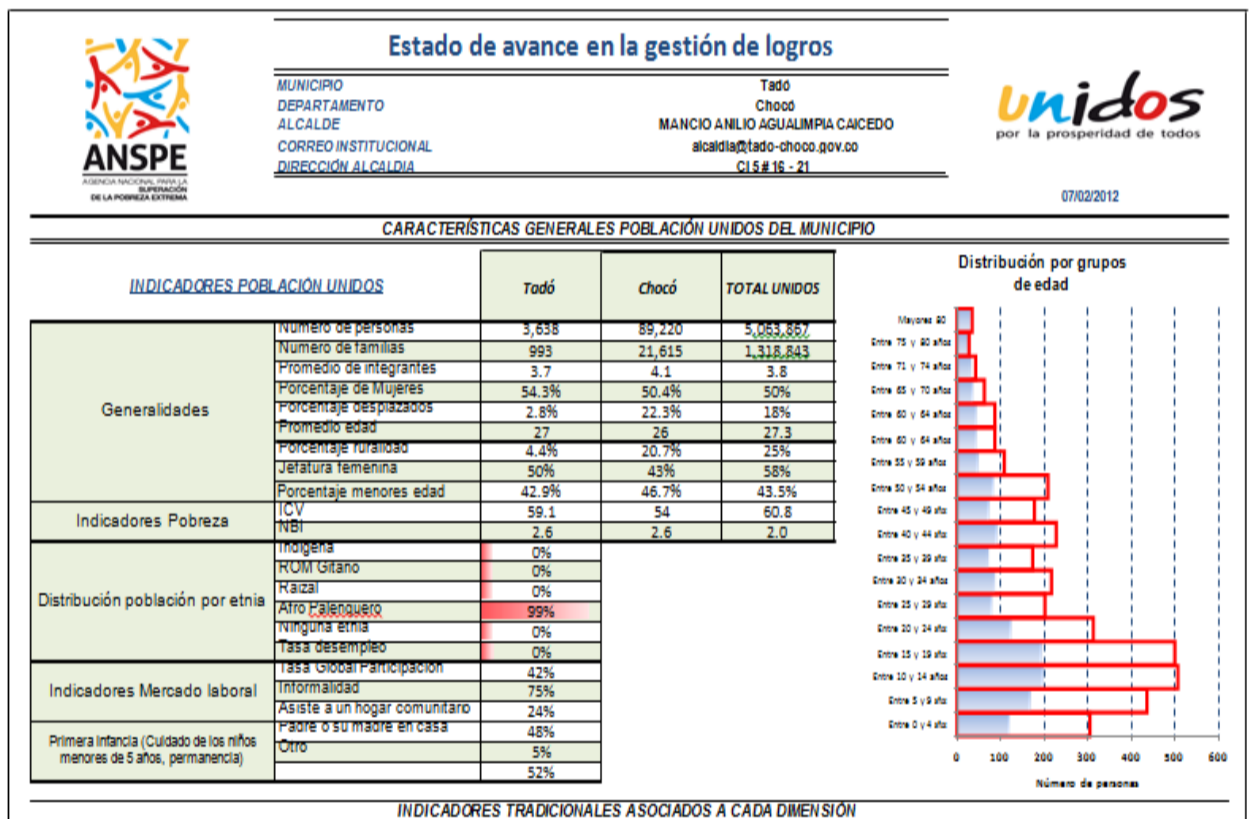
ANSPE
AGENCIA NACIONAL PARA LA SUPERACIÓN DE LA POBREZA EXTREMA

Estado de avance en la gestión de logros

| | |
|---|---|
| MUNICIPIO | Tadó |
| DEPARTAMENTO | Chocó |
| ALCALDE | MANCIO ANILIO AGUALIMPIA CAICEDO |
| CORREO INSTITUCIONAL | alcaldia@tado-choco.gov.co |
| DIRECCIÓN ALCALDIA | Cl 5 # 16 - 21 |

unidos
por la prosperidad de todos

07/02/2012

CARACTERÍSTICAS GENERALES POBLACIÓN UNIDOS DEL MUNICIPIO

| INDICADORES POBLACIÓN UNIDOS | | Tadó | Chocó | TOTAL UNIDOS |
|---|---|---|---|---|
| Generalidades | Número de personas | 3,638 | 89,220 | 5,063,857 |
| | Número de familias | 993 | 21,615 | 1,318,843 |
| | Promedio de integrantes | 3.7 | 4.1 | 3.8 |
| | Porcentaje de Mujeres | 54.3% | 50.4% | 50% |
| | Porcentaje desplazados | 2.8% | 22.3% | 18% |
| | Promedio edad | 27 | 26 | 27.3 |
| | Porcentaje ruralidad | 4.4% | 20.7% | 25% |
| | Jefatura femenina | 50% | 43% | 58% |
| | Porcentaje menores edad | 42.9% | 46.7% | 43.5% |
| Indicadores Pobreza | ICV | 59.1 | 54 | 60.8 |
| | NBI | 2.6 | 2.6 | 2.0 |
| Distribución población por etnia | Indígena | 0% | | |
| | ROM Gitano | 0% | | |
| | Raizal | 0% | | |
| | Afro Palenquero | 99% | | |
| | Ninguna etnia | 0% | | |
| | Tasa desempleo | 0% | | |
| Indicadores Mercado laboral | Tasa Global Participación | 42% | | |
| | Informalidad | 75% | | |
| | Asiste a un hogar comunitario | 24% | | |
| Primera infancia (Cuidado de los niños menores de 5 años, permanencia) | Padre o su madre en casa | 48% | | |
| | Otro | 5% | | |
| | | 52% | | |

Distribución por grupos de edad

Mayores 80
Entre 75 y 80 años
Entre 71 y 74 años
Entre 65 y 70 años
Entre 60 y 64 años
Entre 60 y 64 años
Entre 55 y 59 años
Entre 50 y 54 años
Entre 45 y 49 años
Entre 40 y 44 años
Entre 35 y 39 años
Entre 30 y 34 años
Entre 25 y 29 años
Entre 20 y 24 años
Entre 15 y 19 años
Entre 10 y 14 años
Entre 5 y 9 años
Entre 0 y 4 años

0 100 200 300 400 500 600
Número de personas

INDICADORES TRADICIONALES ASOCIADOS A CADA DIMENSIÓN